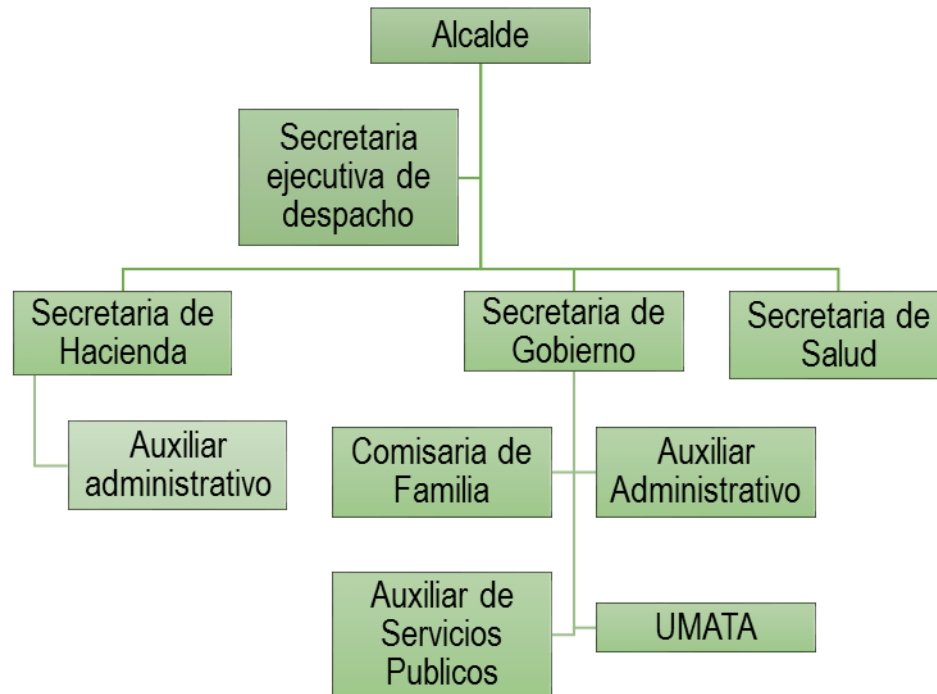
Alcalde

Secretaria ejecutiva de despacho

Secretaria de Hacienda

Secretaria de Gobierno

Secretaria de Salud

Auxiliar administrativo

Comisaria de Familia

Auxiliar Administrativo

Auxiliar de Servicios Publicos

UMATA